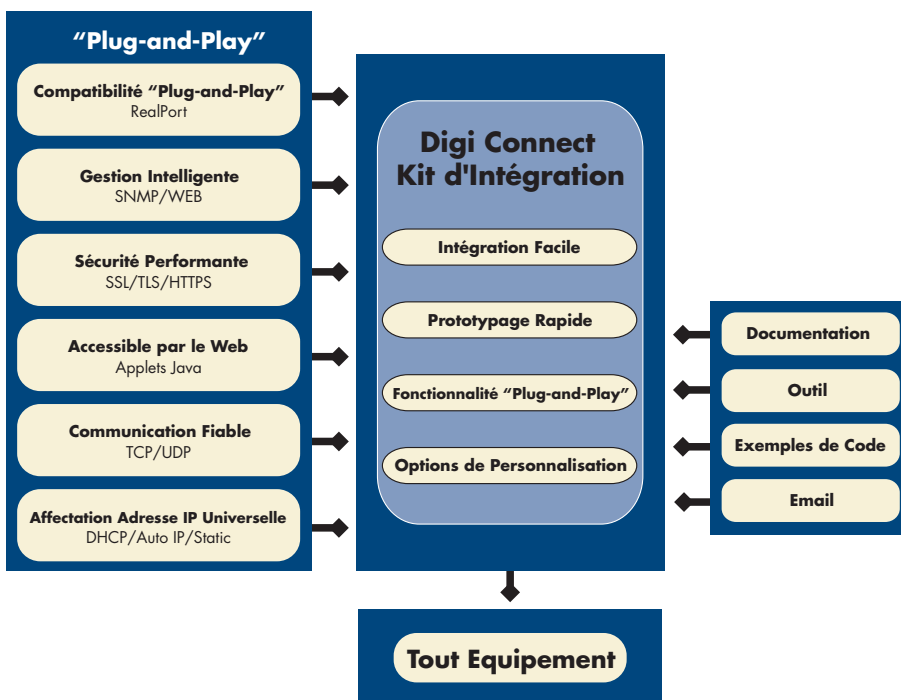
"Plug-and-Play"

Compatibilité "Plug-and-Play"
RealPort

Gestion Intelligente
SNMP/WEB

Sécurité Performante
SSL/TLS/HTTPS

Accessible par le Web
Applets Java

Communication Fiable
TCP/UDP

Affectation Adresse IP Universelle
DHCP/Auto IP/Static

Digi Connect
Kit d'Intégration

Intégration Facile

Prototypage Rapide

Fonctionnalité "Plug-and-Play"

Options de Personnalisation

Documentation

Outil

Exemples de Code

Email

Tout Equipement